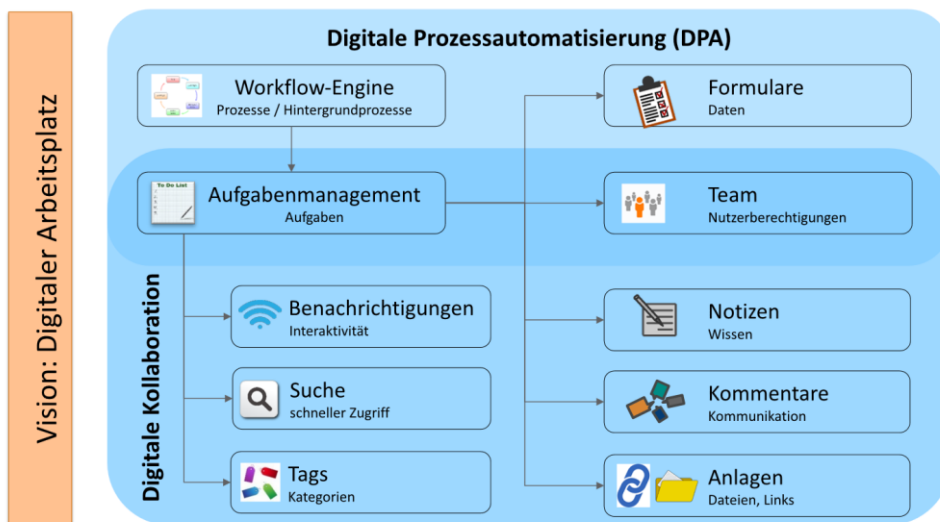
Vision: Digitaler Arbeitsplatz

Digitale Prozessautomatisierung (DPA)

Workflow-Engine
Prozesse / Hintergrundprozesse

Formulare
Daten

To Do List

Aufgabenmanagement
Aufgaben

Team
Nutzerberechtigungen

Digitale Kollaboration

Benachrichtigungen
Interaktivität

Notizen
Wissen

Suche
schneller Zugriff

Kommentare
Kommunikation

Tags
Kategorien

Anlagen
Dateien, Links